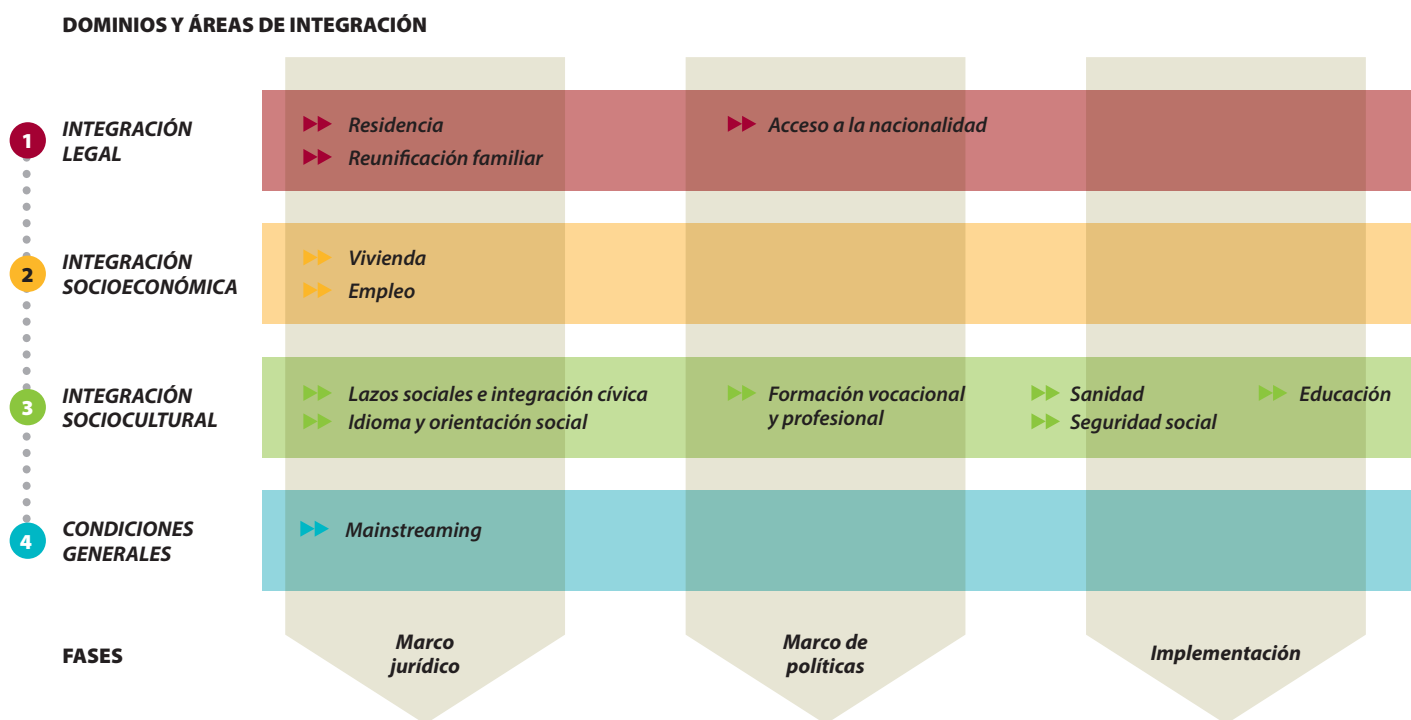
DOMINIOS Y ÁREAS DE INTEGRACIÓN

1 INTEGRACIÓN LEGAL

Residencia
Reunificación familiar
Acceso a la nacionalidad

2 INTEGRACIÓN SOCIOECONÓMICA

Vivienda
Empleo

3 INTEGRACIÓN SOCIOCULTURAL

Lazos sociales e integración cívica
Idioma y orientación social
Formación vocacional y profesional
Sanidad
Seguridad social
Educación

4 CONDICIONES GENERALES

Mainstreaming

FASES

Marco jurídico
Marco de políticas
Implementación